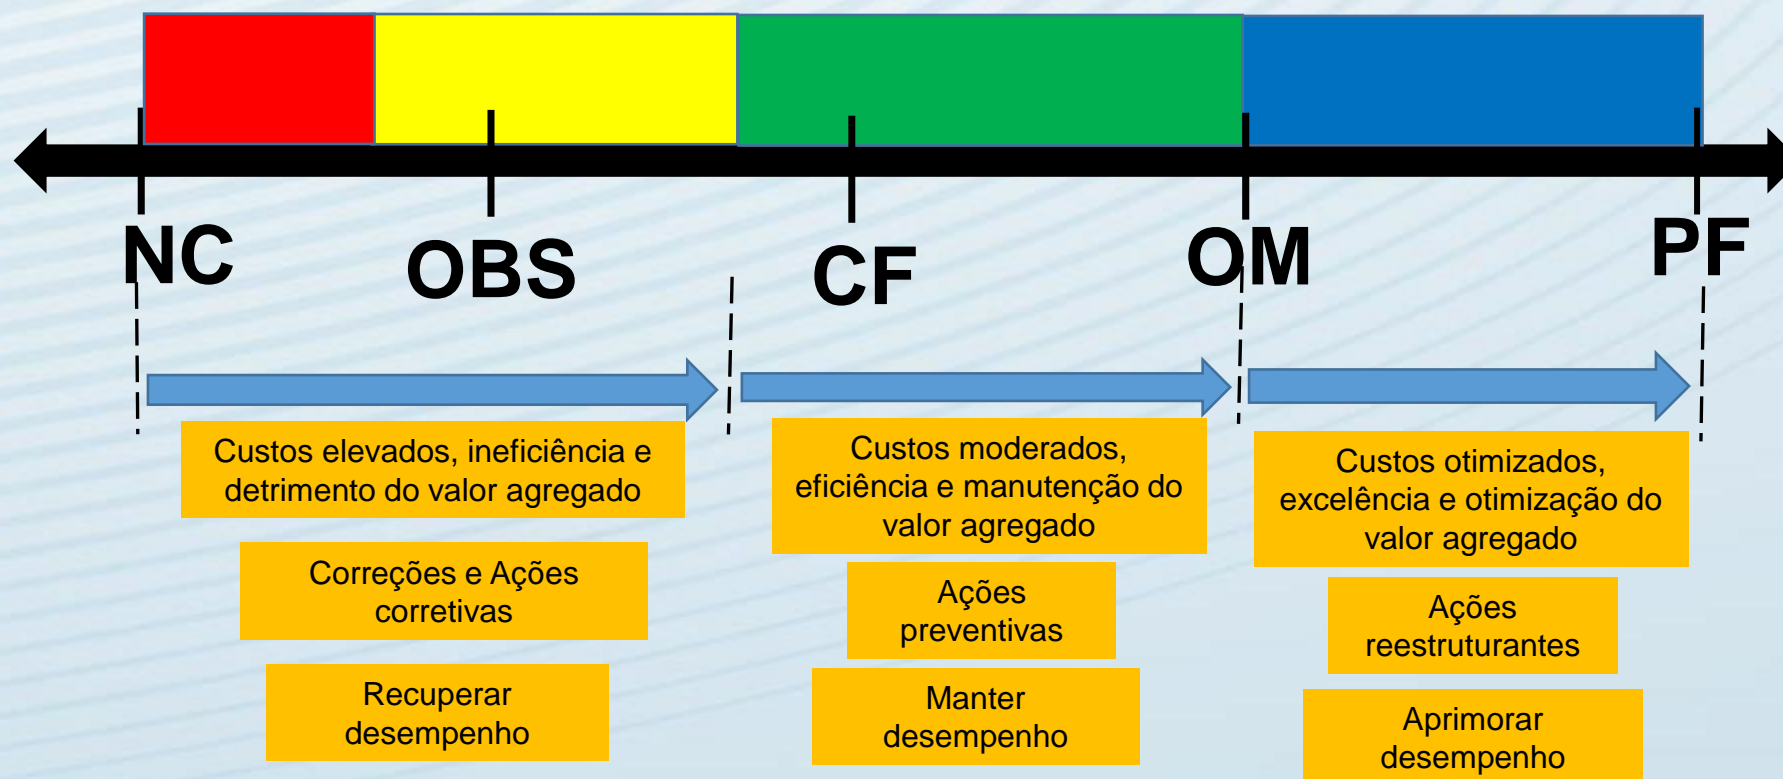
NC OBS CF OM PF

Custos elevados, ineficiência e detrimento do valor agregado

Correções e Ações corretivas

Recuperar desempenho

Custos moderados, eficiência e manutenção do valor agregado

Ações preventivas

Manter desempenho

Custos otimizados, excelência e otimização do valor agregado

Ações reestruturantes

Aprimorar desempenho